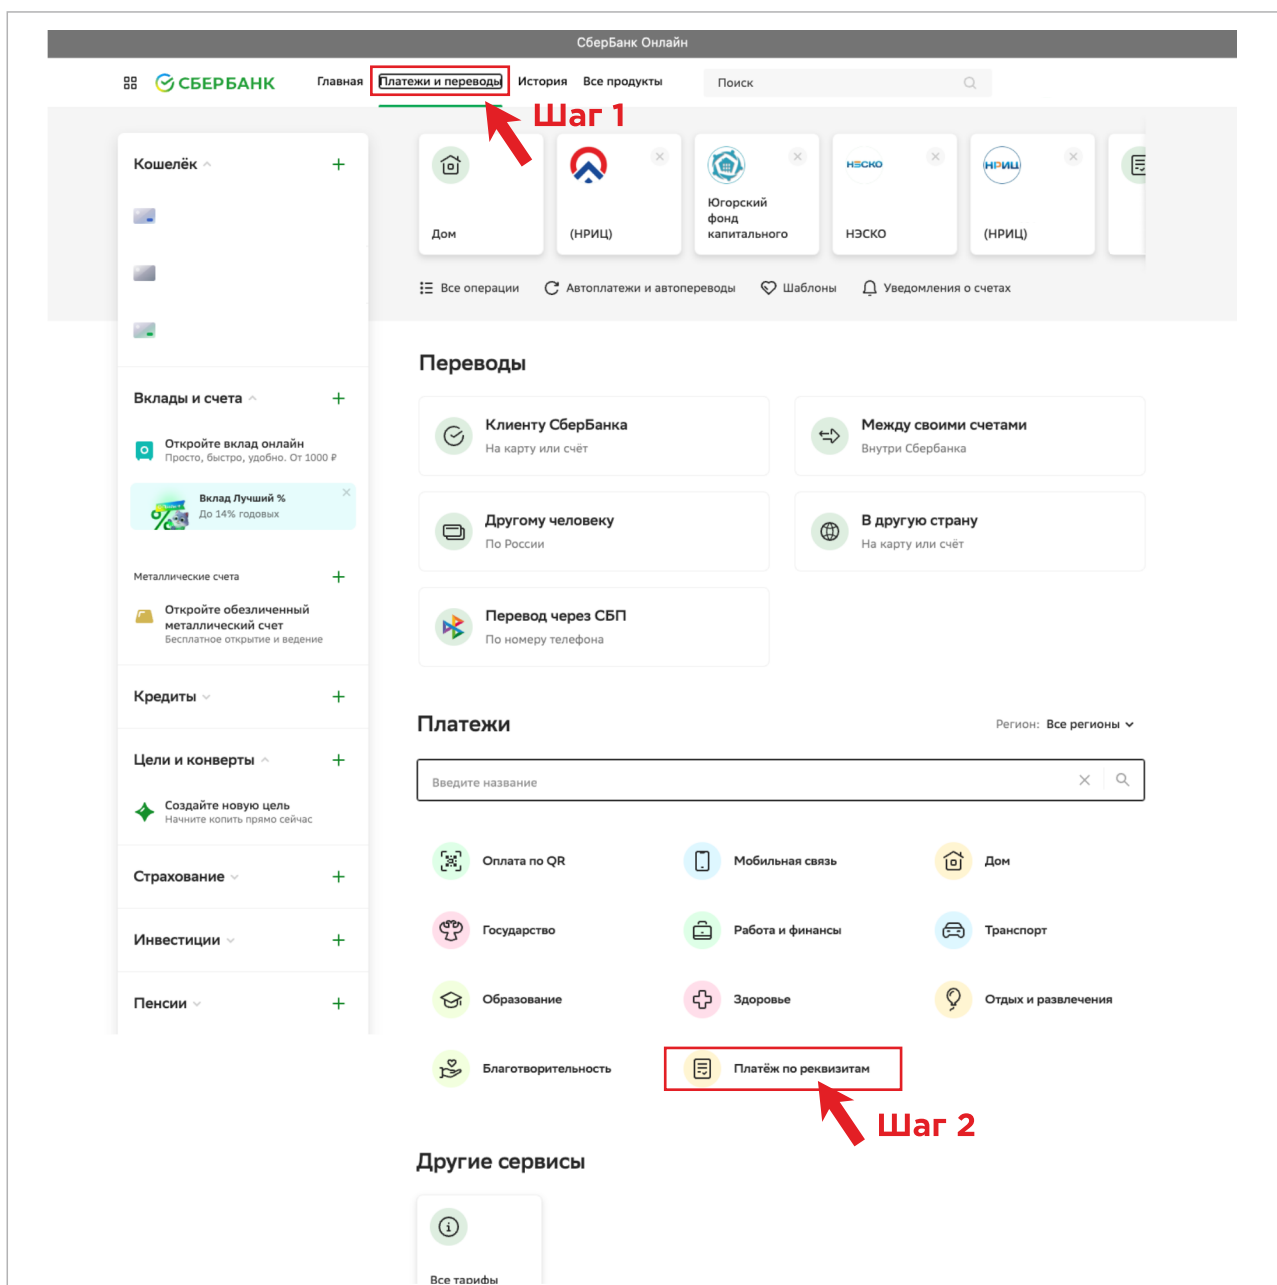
СберБанк Онлайн

СБЕРБАНК Главная Платежи и переводы История Все продукты Поиск

Шаг 1

Кошелёк +

Вклады и счета +

Откройте вклад онлайн
Просто, быстро, удобно. От 1000 ₽

Вклад Лучший %
До 14% годовых

Металлические счета +

Откройте обезличенный металлический счет
Бесплатное открытие и ведение

Кредиты +

Цели и конверты +

Создайте новую цель
Начните копить прямо сейчас

Страхование +

Инвестиции +

Пенсии +

Дом

(НРИЦ)

Югорский фонд капитального

НЭСКО

НЭСКО

НРИЦ

(НРИЦ)

Все операции Автоплатежи и автопереводы Шаблоны Уведомления о счетах

Переводы

Клиенту СберБанка
На карту или счёт

Между своими счетами
Внутри Сбербанка

Другому человеку
По России

В другую страну
На карту или счёт

Перевод через СБП
По номеру телефона

Платежи

Регион: Все регионы

Введите название

Оплата по QR
Мобильная связь
Дом
Государство
Работа и финансы
Транспорт
Образование
Здоровье
Отдых и развлечения
Благотворительность
Платёж по реквизитам

Шаг 2

Другие сервисы

Все тарифы